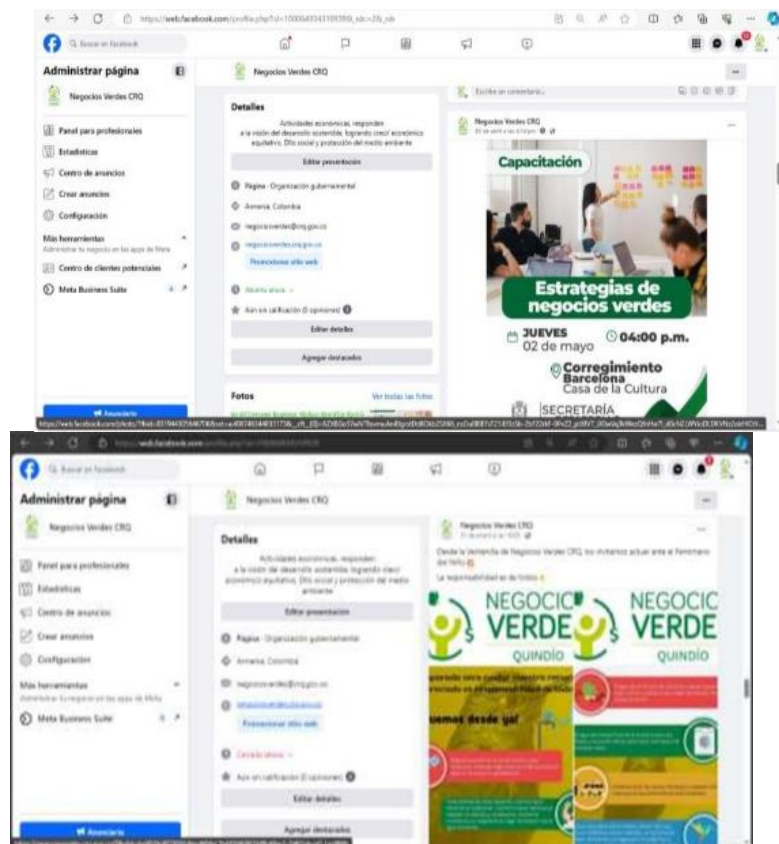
https://web.facebook.com/profile.php?id=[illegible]

Buscar en Facebook

Administrar página

Negocios Verdes CRQ

Panel para profesionales

Estadísticas

Centro de anuncios

Crear anuncios

Configuración

Más herramientas

Administrar tu negocio en las apps de Meta

Centro de clientes potenciales

Meta Business Suite

Anunciarte

Negocios Verdes CRQ

Detalles

Actividades económicas, responden a la visión del desarrollo sostenible, logrando crecer económico equitativo. Ofrecer social y protección del medio ambiente

Editar presentación

Página · Organización gubernamental

Armenia, Colombia

negociosverdes@crq.gov.co

negociosverdes.crq.gov.co

Promocionar sitio web

Abierto ahora

Aún sin calificación (0 opiniones)

Editar detalles

Agregar destacados

Fotos

Ver todas las fotos

Escribe un comentario...

Negocios Verdes CRQ

Capacitación

Estrategias de negocios verdes

JUEVES 02 de mayo

04:00 p.m.

Corregimiento Barcelona Casa de la Cultura

SECRETARÍA

Buscar en Facebook

Administrar página

Negocios Verdes CRQ

Panel para profesionales

Estadísticas

Centro de anuncios

Crear anuncios

Configuración

Más herramientas

Administrar tu negocio en las apps de Meta

Meta Business Suite

Anunciarte

Negocios Verdes CRQ

Detalles

Actividades económicas, responden a la visión del desarrollo sostenible, logrando crecer económico equitativo. Ofrecer social y protección del medio ambiente

Editar presentación

Página · Organización gubernamental

Armenia, Colombia

negociosverdes@crq.gov.co

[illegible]

Promocionar sitio web

Cerrado ahora

Aún sin calificación (0 opiniones)

Editar detalles

Agregar destacados

Negocios Verdes CRQ

Desde la Ventanilla de Negocios Verdes CRQ, los invitamos actuar ante el Fenómeno del Niño

La responsabilidad es de todos

NEGOCIO VERDE QUINDÍO

NEGOCIO VERDE QUINDÍO

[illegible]

¡uemos desde ya!

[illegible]